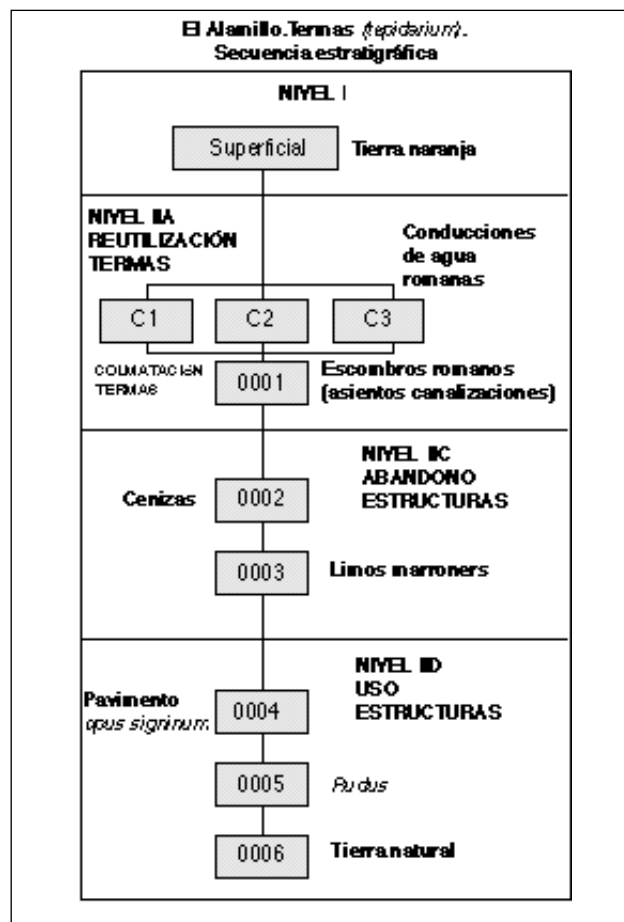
El Alamillo.Termas (tepidarium).
Secuencia estratigráfica

NIVEL I

Superficial

Tierra naranja

NIVEL IIA
REUTILIZACIÓN
TERMAS

Conducciones de agua romanas

C1

C2

C3

COLMATACIÓN TERMAS

0001

Escombros romanos (asientos canalizaciones)

NIVEL IIC
ABANDONO
ESTRUCTURAS

Cenizas

0002

0003

Limos marroners

NIVEL IID
USO
ESTRUCTURAS

Pavimento
opus signinum

0004

0005

Rudus

0006

Tierra natural